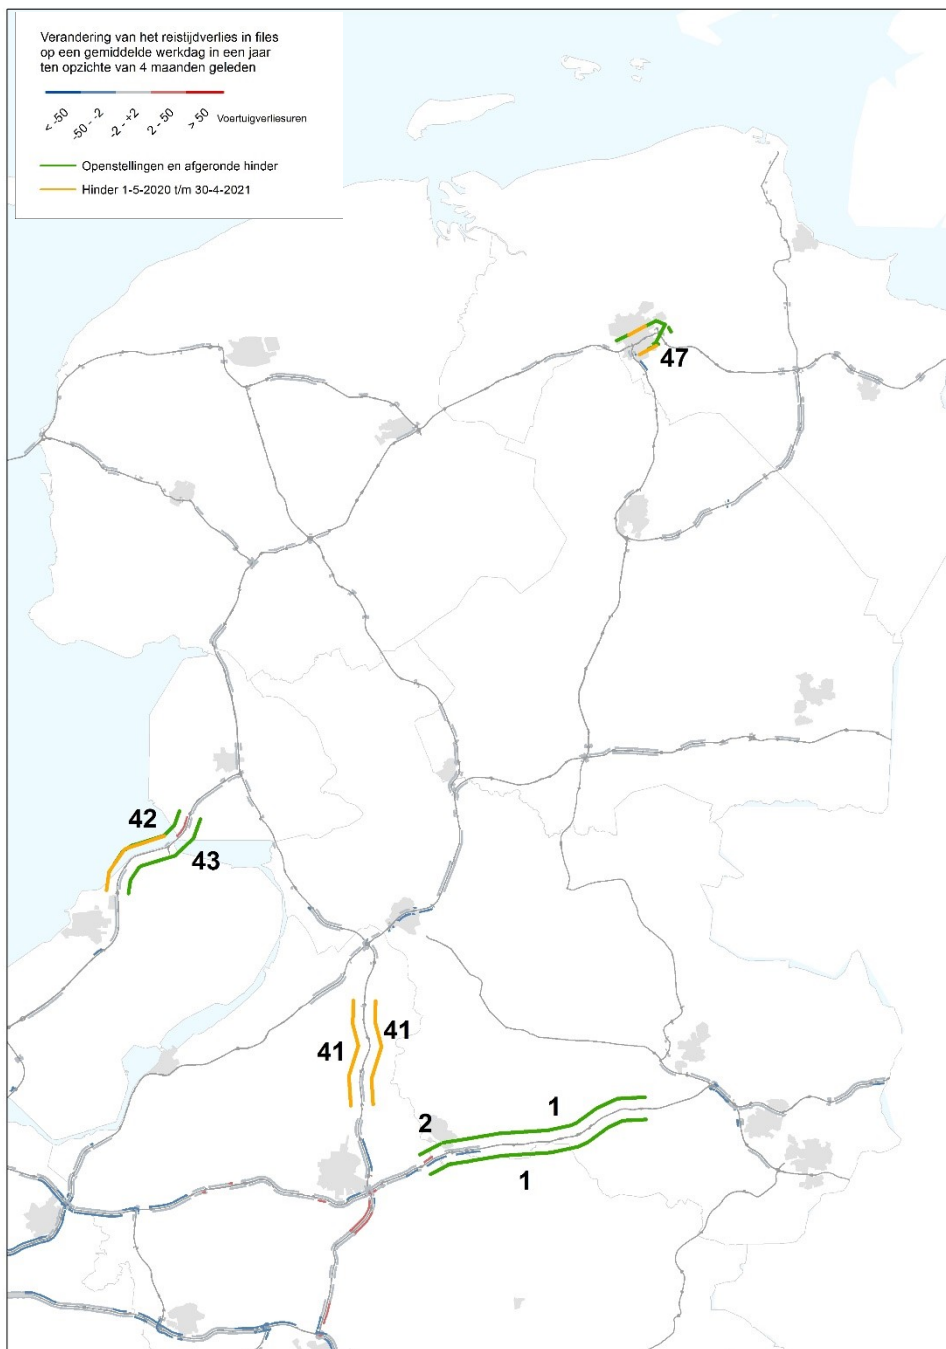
Verandering van het reistijdverlies in files op een gemiddelde werkdag in een jaar ten opzichte van 4 maanden geleden

< -50
-50 - -2
-2 - +2
2 - 50
> 50
Voertuigverliesuren

Openstellingen en afgeronde hinder
Hinder 1-5-2020 t/m 30-4-2021

47

42
43

41
41

2
1
1